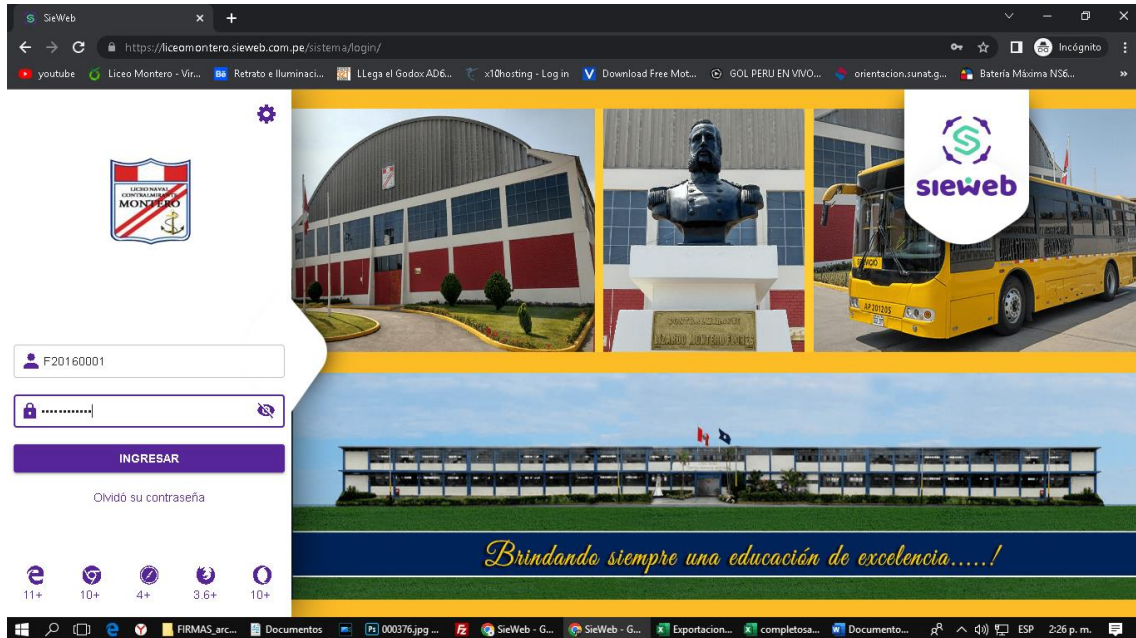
SieWeb
https://liceomontero.sieweb.com.pe/sistema/login/
Incógnito
youtube | Liceo Montero - Vir... | Retrato e Iluminaci... | LLega el Godox AD6... | x10hosting - Log in | Download Free Mot... | GOL PERU EN VIVO... | orientacion.sunat.g... | Batería Máxima NS6...

LICEO NAVAL CONTRALMIRANTE MONTERO

F20160001
··············
INGRESAR
Olvidó su contraseña

11+ 10+ 4+ 3.6+ 10+

sieweb

Brindando siempre una educación de excelencia.....!

FIRMAS_arc... | Documentos | 000376.jpg ... | SieWeb - G... | SieWeb - G... | Exportacion... | completosa... | Documento...
ESP 2:26 p. m.